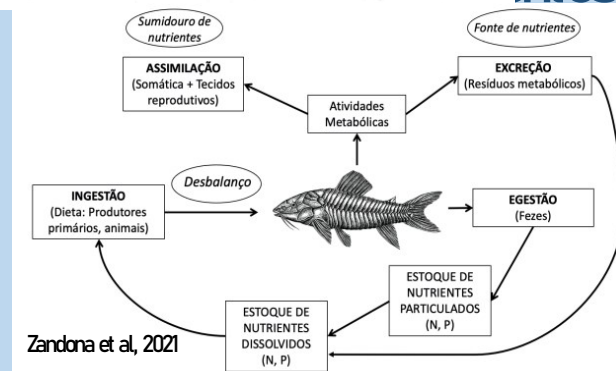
Sumidouro de nutrientes

Fonte de nutrientes

ASSIMILAÇÃO
(Somática + Tecidos reprodutivos)

Atividades Metabólicas

EXCREÇÃO
(Resíduos metabólicos)

Desbalanço

INGESTÃO
(Dieta: Produtores primários, animais)

EGESTÃO
(Fezes)

ESTOQUE DE NUTRIENTES PARTICULADOS
(N, P)

ESTOQUE DE NUTRIENTES DISSOLVIDOS
(N, P)

Zandona et al, 2021